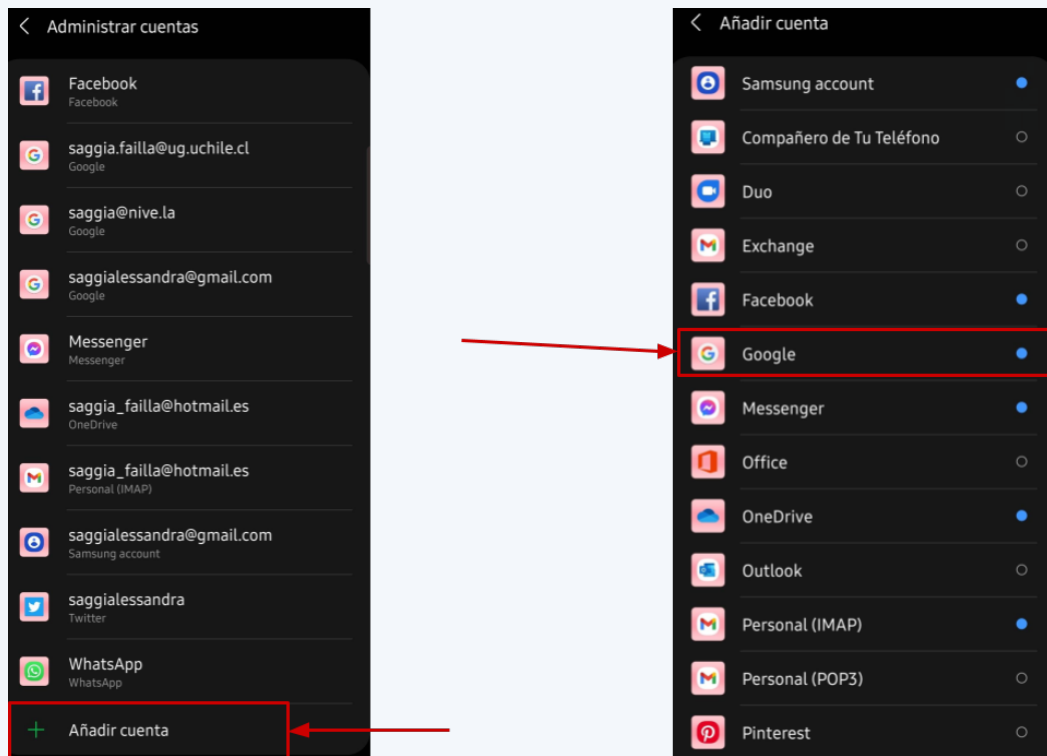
Administrar cuentas

Facebook
Facebook

saggia.failla@ug.uchile.cl
Google

saggia@nive.la
Google

saggialessandra@gmail.com
Google

Messenger
Messenger

saggia_failla@hotmail.es
OneDrive

saggia_failla@hotmail.es
Personal (IMAP)

saggialessandra@gmail.com
Samsung account

saggialessandra
Twitter

WhatsApp
WhatsApp

Añadir cuenta

Añadir cuenta

Samsung account

Compañero de Tu Teléfono

Duo

Exchange

Facebook

Google

Messenger

Office

OneDrive

Outlook

Personal (IMAP)

Personal (POP3)

Pinterest